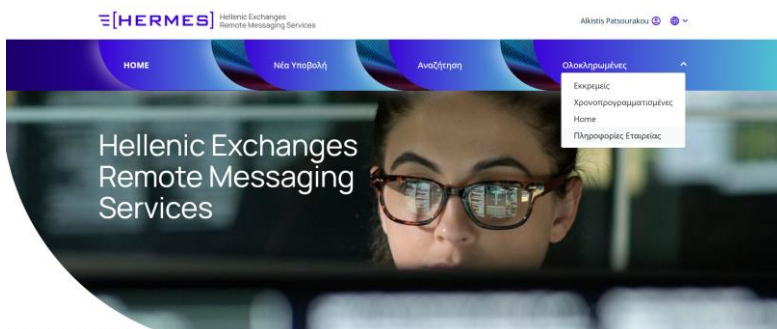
=[HERMES] Hellenic Exchanges Remote Messaging Services

Alkistis Patsourakou

HOME

Νέα Υποβολή

Αναζήτηση

Ολοκληρωμένες

Εκκρεμείς

Χρονοπρογραμματισμένες

Home

Πληροφορίες Εταιρείας

Hellenic Exchanges Remote Messaging Services